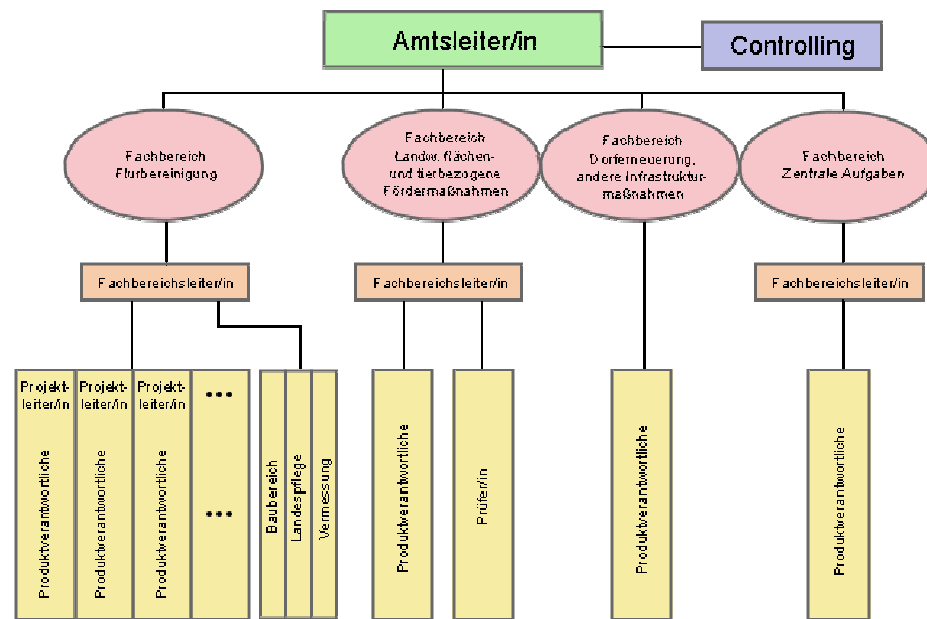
Amtsleiter/in

Controlling

Fachbereich Flurbereinigung

Fachbereich Landw. flächen- und tierbezogene Fördermaßnahmen

Fachbereich Dorferneuerung, andere Infrastrukturmaßnahmen

Fachbereich Zentrale Aufgaben

Fachbereichsleiter/in

Fachbereichsleiter/in

Fachbereichsleiter/in

Projektleiter/in

Produktverantwortliche

Projektleiter/in

Produktverantwortliche

Projektleiter/in

Produktverantwortliche

•••

•••

Baubereich

Landespflege

Vermessung

Produktverantwortliche

Prüfer/in

Produktverantwortliche

Produktverantwortliche